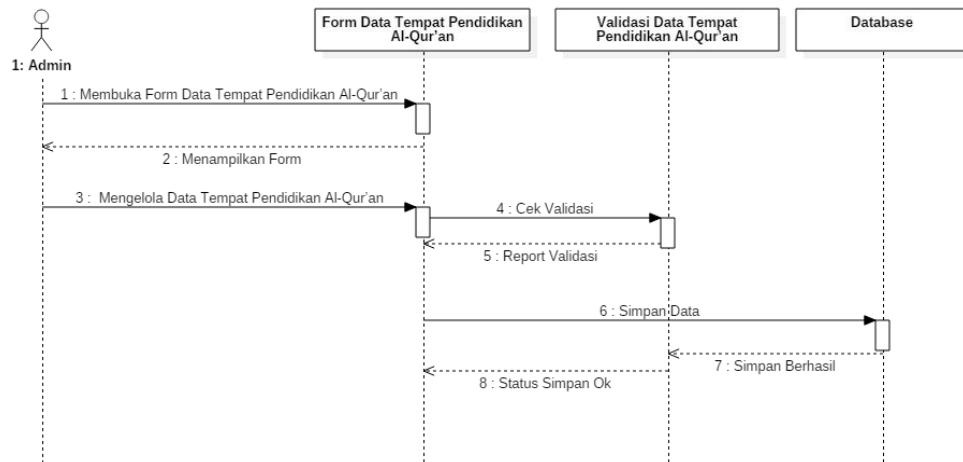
1: Admin

Form Data Tempat Pendidikan Al-Qur'an

Validasi Data Tempat Pendidikan Al-Qur'an

Database

1 : Membuka Form Data Tempat Pendidikan Al-Qur'an

2 : Menampilkan Form

3 : Mengelola Data Tempat Pendidikan Al-Qur'an

4 : Cek Validasi

5 : Report Validasi

6 : Simpan Data

7 : Simpan Berhasil

8 : Status Simpan Ok